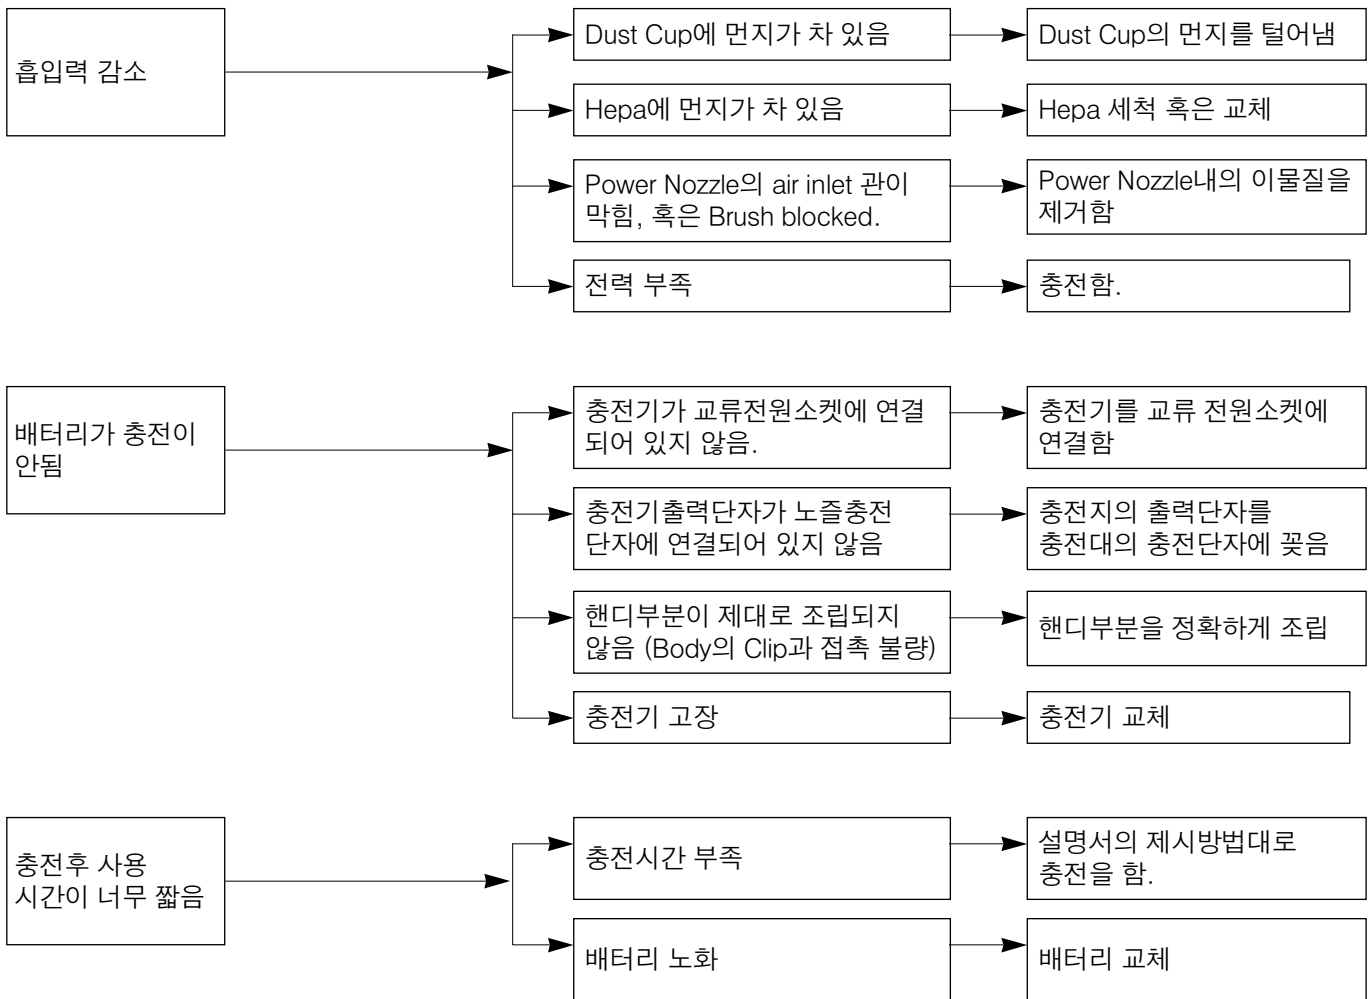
흡입력 감소

Dust Cup에 먼지가 차 있음

Dust Cup의 먼지를 털어냄

Hepa에 먼지가 차 있음

Hepa 세척 혹은 교체

Power Nozzle의 air inlet 관이 막힘, 혹은 Brush blocked.

Power Nozzle내의 이물질을 제거함

전력 부족

충전함.

배터리가 충전이 안됨

충전기가 교류전원소켓에 연결되어 있지 않음.

충전기를 교류 전원소켓에 연결함

충전기출력단자가 노즐충전단자에 연결되어 있지 않음

충전지의 출력단자를 충전대의 충전단자에 꽂음

핸디부분이 제대로 조립되지 않음 (Body의 Clip과 접촉 불량)

핸디부분을 정확하게 조립

충전기 고장

충전기 교체

충전후 사용 시간이 너무 짧음

충전시간 부족

설명서의 제시방법대로 충전을 함.

배터리 노화

배터리 교체